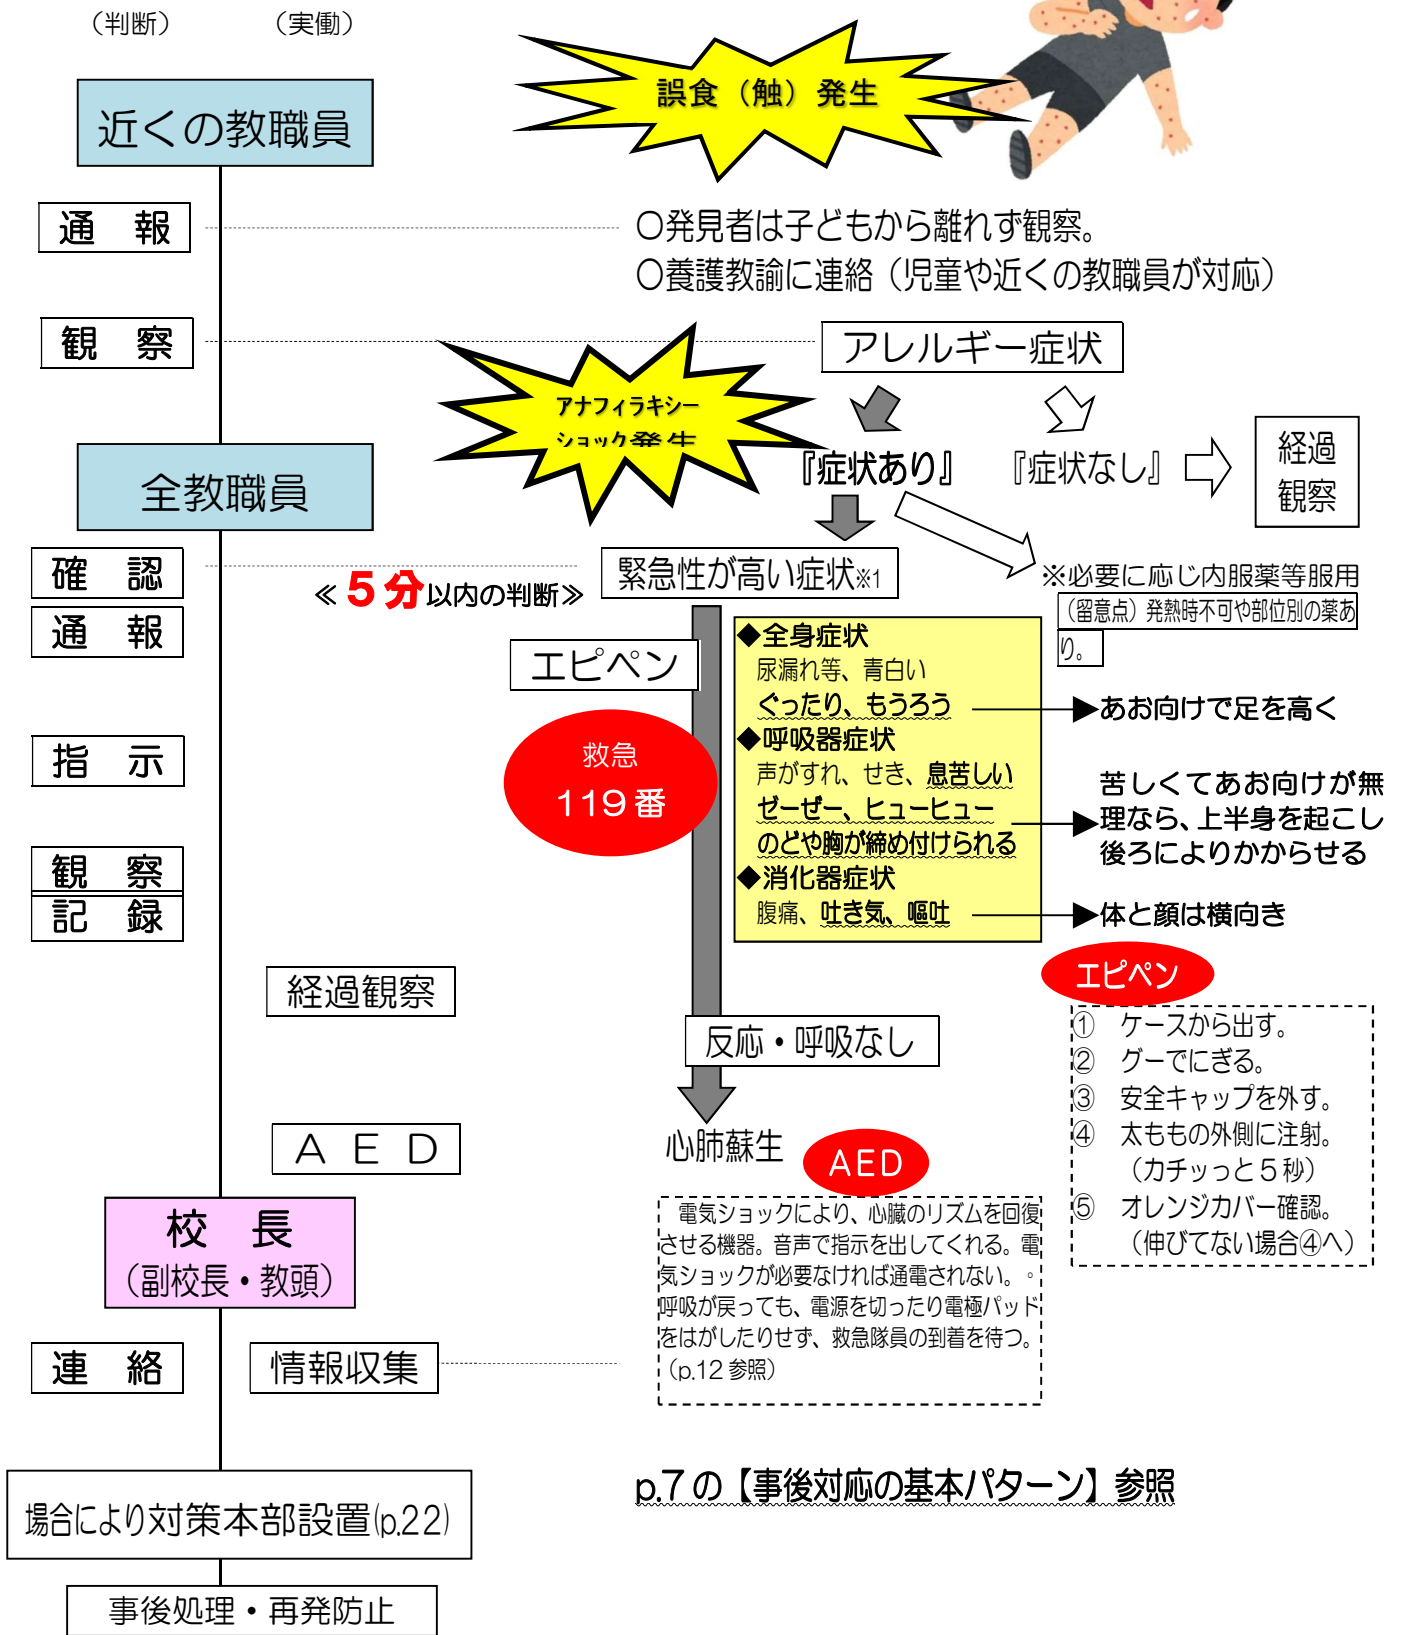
（判断）　（実働）

近くの教職員

誤食（触）発生

通　報

〇発見者は子どもから離れず観察。
〇養護教諭に連絡（児童や近くの教職員が対応）

観　察

アレルギー症状

アナフィラキシーショック発生

『症状あり』　『症状なし』

経過観察

全教職員

確　認
通　報

≪５分以内の判断≫

緊急性が高い症状※1

※必要に応じ内服薬等服用
（留意点）発熱時不可や部位別の薬あり。

エピペン

◆全身症状
尿漏れ等、青白い
ぐったり、もうろう
◆呼吸器症状
声がすれ、せき、息苦しい
ぜーぜー、ヒューヒュー
のどや胸が締め付けられる
◆消化器症状
腹痛、吐き気、嘔吐

▶あお向けで足を高く

苦しくてあお向けが無理なら、上半身を起こし後ろによりかからせる

▶体と顔は横向き

指　示

救急
119番

観　察
記　録

経過観察

エピペン
① ケースから出す。
② グーでにぎる。
③ 安全キャップを外す。
④ 太ももの外側に注射。（カチッっと５秒）
⑤ オレンジカバー確認。（伸びてない場合④へ）

反応・呼吸なし

ＡＥＤ

心肺蘇生

AED

電気ショックにより、心臓のリズムを回復させる機器。音声で指示を出してくれる。電気ショックが必要なければ通電されない。。呼吸が戻っても、電源を切ったり電極パッドをはがしたりせず、救急隊員の到着を待つ。（p.12 参照）

校　長
（副校長・教頭）

連　絡

情報収集

p.7の【事後対応の基本パターン】参照

場合により対策本部設置(p.22)

事後処理・再発防止